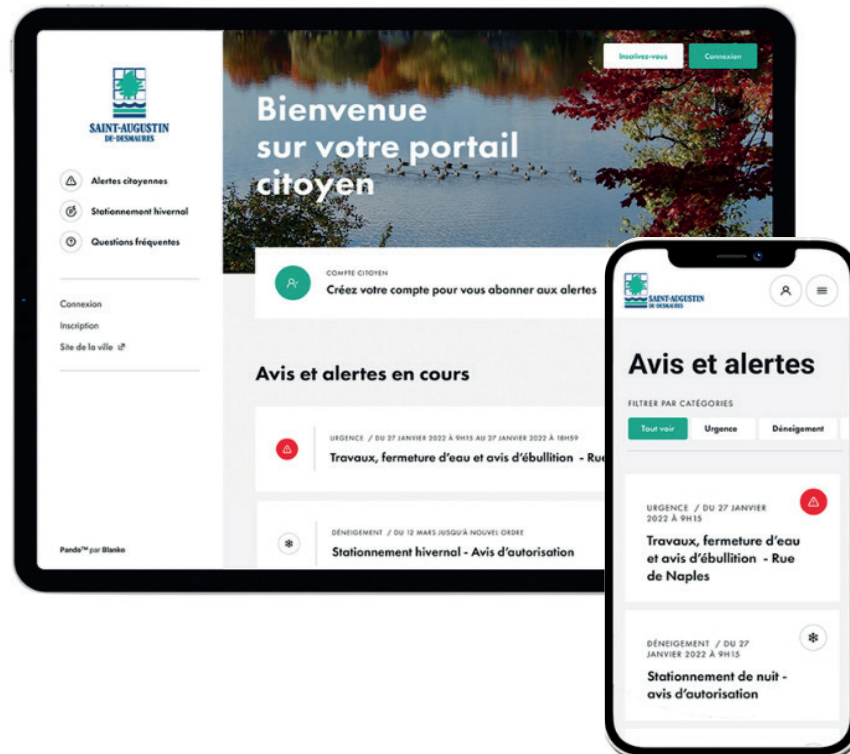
SAINT-AUGUSTIN DE-DESMAURES

Alertes citoyennes

Stationnement hivernal

Questions fréquentes

Connexion

Inscription

Site de la ville

Pando™ par Blanko

Inscrivez-vous

Connexion

Bienvenue sur votre portail citoyen

COMPTE CITOYEN

Créez votre compte pour vous abonner aux alertes

Avis et alertes en cours

URGENCE / DU 27 JANVIER 2022 À 9H15 AU 27 JANVIER 2022 À 18H59

Travaux, fermeture d'eau et avis d'ébullition - Rue

DÉNEIGEMENT / DU 12 MARS JUSQU'À NOUVEL ORDRE

Stationnement hivernal - Avis d'autorisation

SAINT-AUGUSTIN DE-DESMAURES

Avis et alertes

FILTRER PAR CATÉGORIES

Tout voir

Urgence

Déneigement

URGENCE / DU 27 JANVIER 2022 À 9H15

Travaux, fermeture d'eau et avis d'ébullition - Rue de Naples

DÉNEIGEMENT / DU 27 JANVIER 2022 À 9H15

Stationnement de nuit - avis d'autorisation